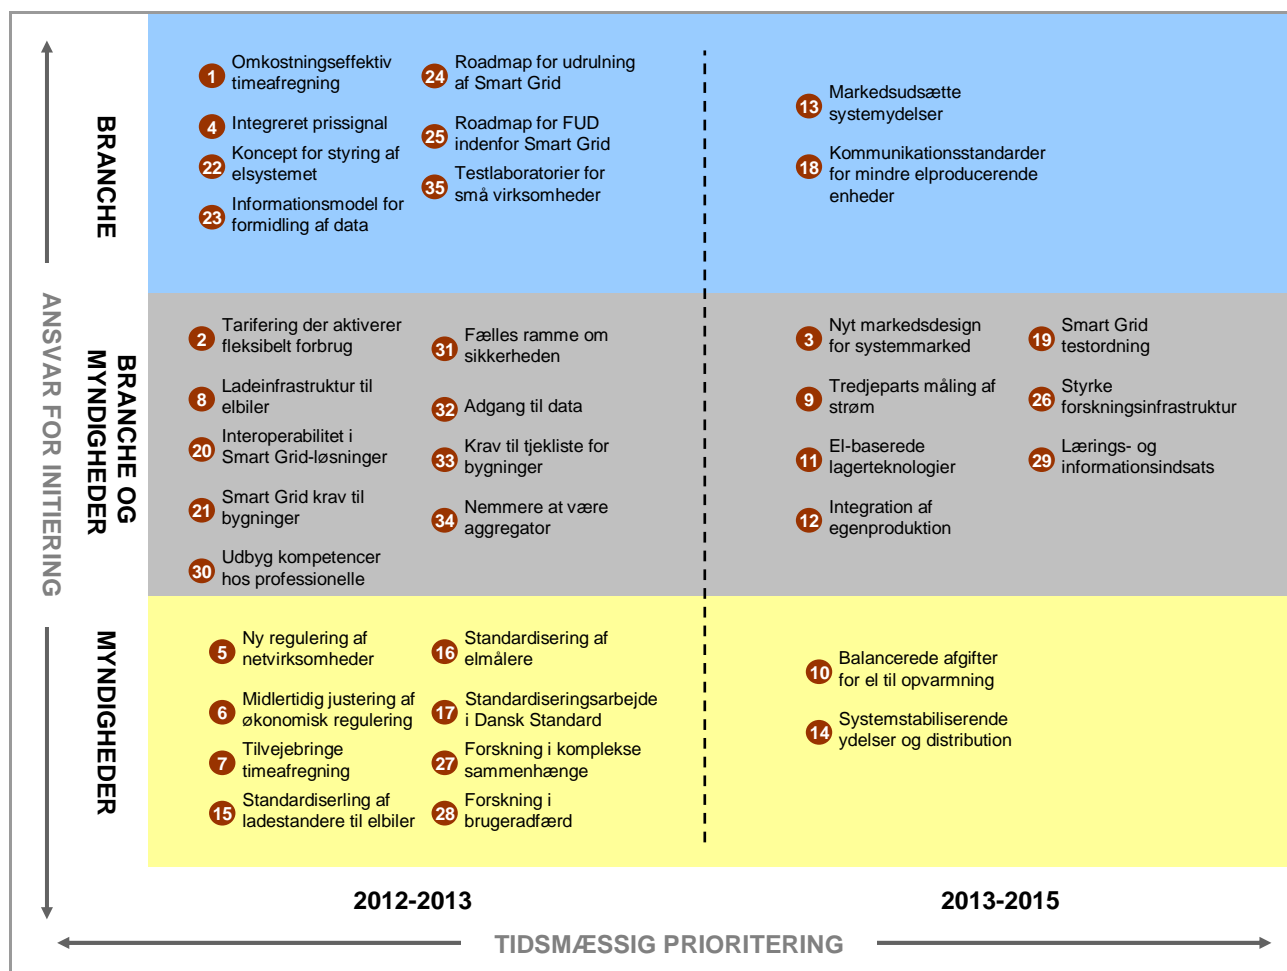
ANSVAR FOR INITIERING

BRANCHE

1 Omkostningseffektiv timeafregning

4 Integreret prissignal

22 Koncept for styring af elsystemet

23 Informationsmodel for formidling af data

24 Roadmap for udrulning af Smart Grid

25 Roadmap for FUD indenfor Smart Grid

35 Testlaboratorier for små virksomheder

13 Markedsudsætte systemydelser

18 Kommunikationsstandarder for mindre elproducerende enheder

BRANCHE OG MYNDIGHEDER

2 Tarifering der aktiverer fleksibelt forbrug

8 Ladeinfrastruktur til elbiler

20 Interoperabilitet i Smart Grid-løsninger

21 Smart Grid krav til bygninger

30 Udbyg kompetencer hos professionelle

31 Fælles ramme om sikkerheden

32 Adgang til data

33 Krav til tjekliste for bygninger

34 Nemmere at være aggregator

3 Nyt markedsdesign for systemmarked

9 Tredjeparts måling af strøm

11 El-baserede lagerteknologier

12 Integration af egenproduktion

19 Smart Grid testordning

26 Styrke forskningsinfrastruktur

29 Lærings- og informationsindsats

MYNDIGHEDER

5 Ny regulering af netvirksomheder

6 Midlertidig justering af økonomisk regulering

7 Tilvejebringe timeafregning

15 Standardiserling af ladestandere til elbiler

16 Standardisering af elmålere

17 Standardiseringsarbejde i Dansk Standard

27 Forskning i komplekse sammenhænge

28 Forskning i brugeradfærd

10 Balancerede afgifter for el til opvarmning

14 Systemstabiliserende ydelser og distribution

2012-2013

2013-2015

TIDSMÆSSIG PRIORITERING